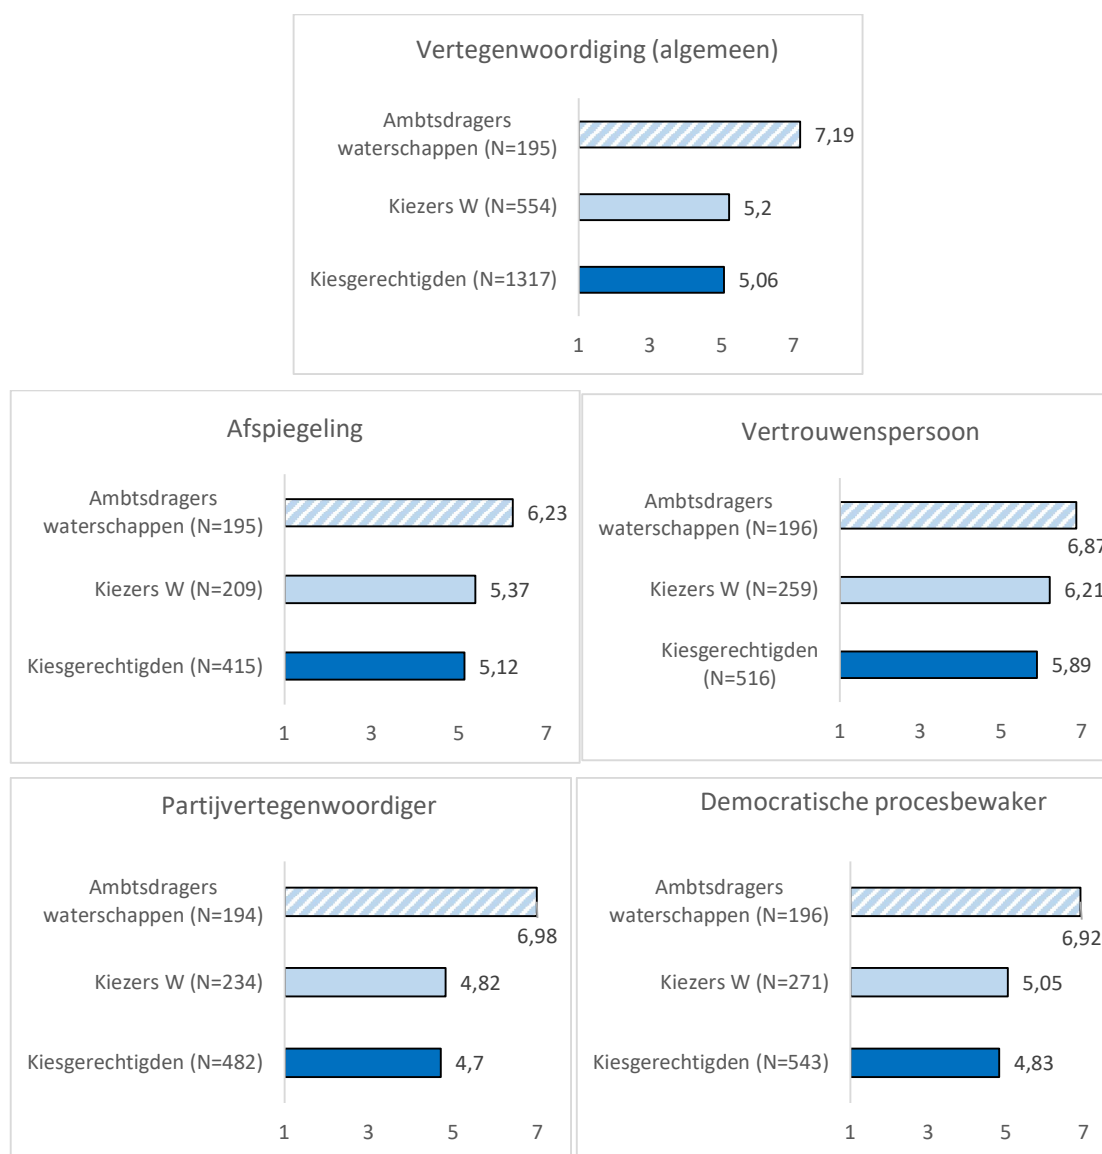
Vertegenwoordiging (algemeen)

Ambtsdragers waterschappen (N=195) 7,19
Kiezers W (N=554) 5,2
Kiesgerechtigden (N=1317) 5,06

1 3 5 7

Afspiegeling

Ambtsdragers waterschappen (N=195) 6,23
Kiezers W (N=209) 5,37
Kiesgerechtigden (N=415) 5,12

1 3 5 7

Vertrouwenspersoon

Ambtsdragers waterschappen (N=196) 6,87
Kiezers W (N=259) 6,21
Kiesgerechtigden (N=516) 5,89

1 3 5 7

Partijvertegenwoordiger

Ambtsdragers waterschappen (N=194) 6,98
Kiezers W (N=234) 4,82
Kiesgerechtigden (N=482) 4,7

1 3 5 7

Democratische procesbewaker

Ambtsdragers waterschappen (N=196) 6,92
Kiezers W (N=271) 5,05
Kiesgerechtigden (N=543) 4,83

1 3 5 7